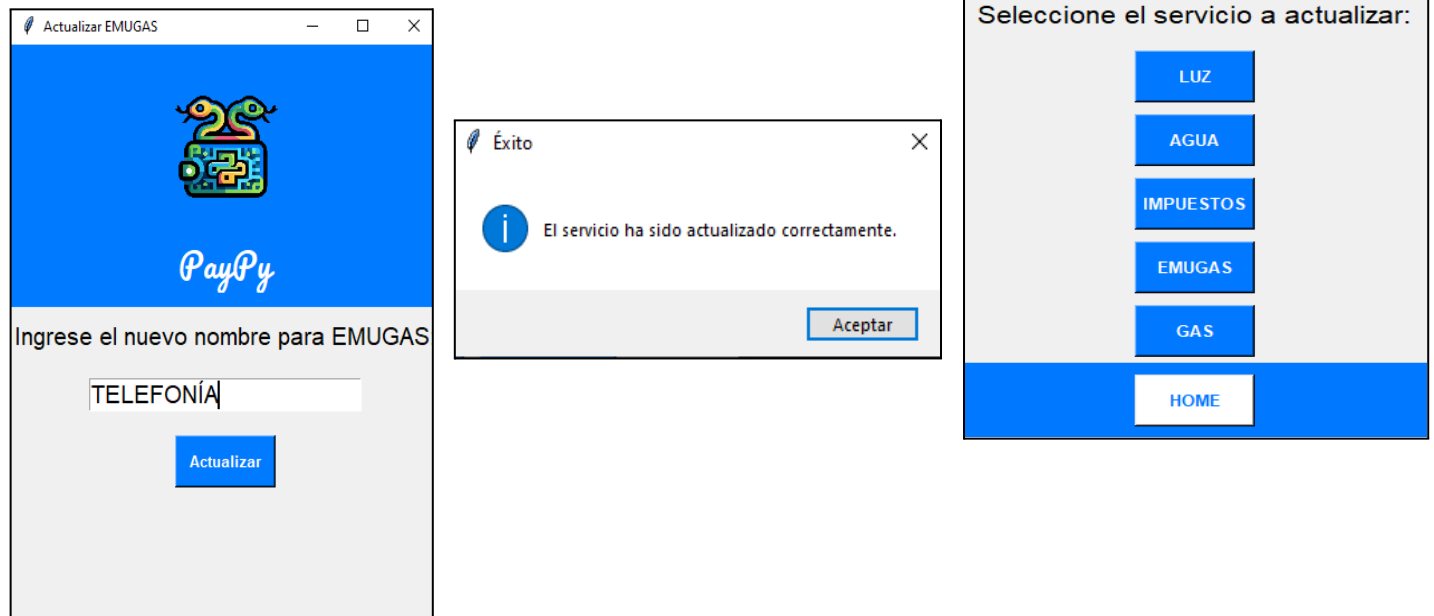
Actualizar EMUGAS

PayPy

Ingrese el nuevo nombre para EMUGAS

TELEFONÍA

Actualizar

Éxito

El servicio ha sido actualizado correctamente.

Aceptar

Seleccione el servicio a actualizar:

LUZ

AGUA

IMPUESTOS

EMUGAS

GAS

HOME